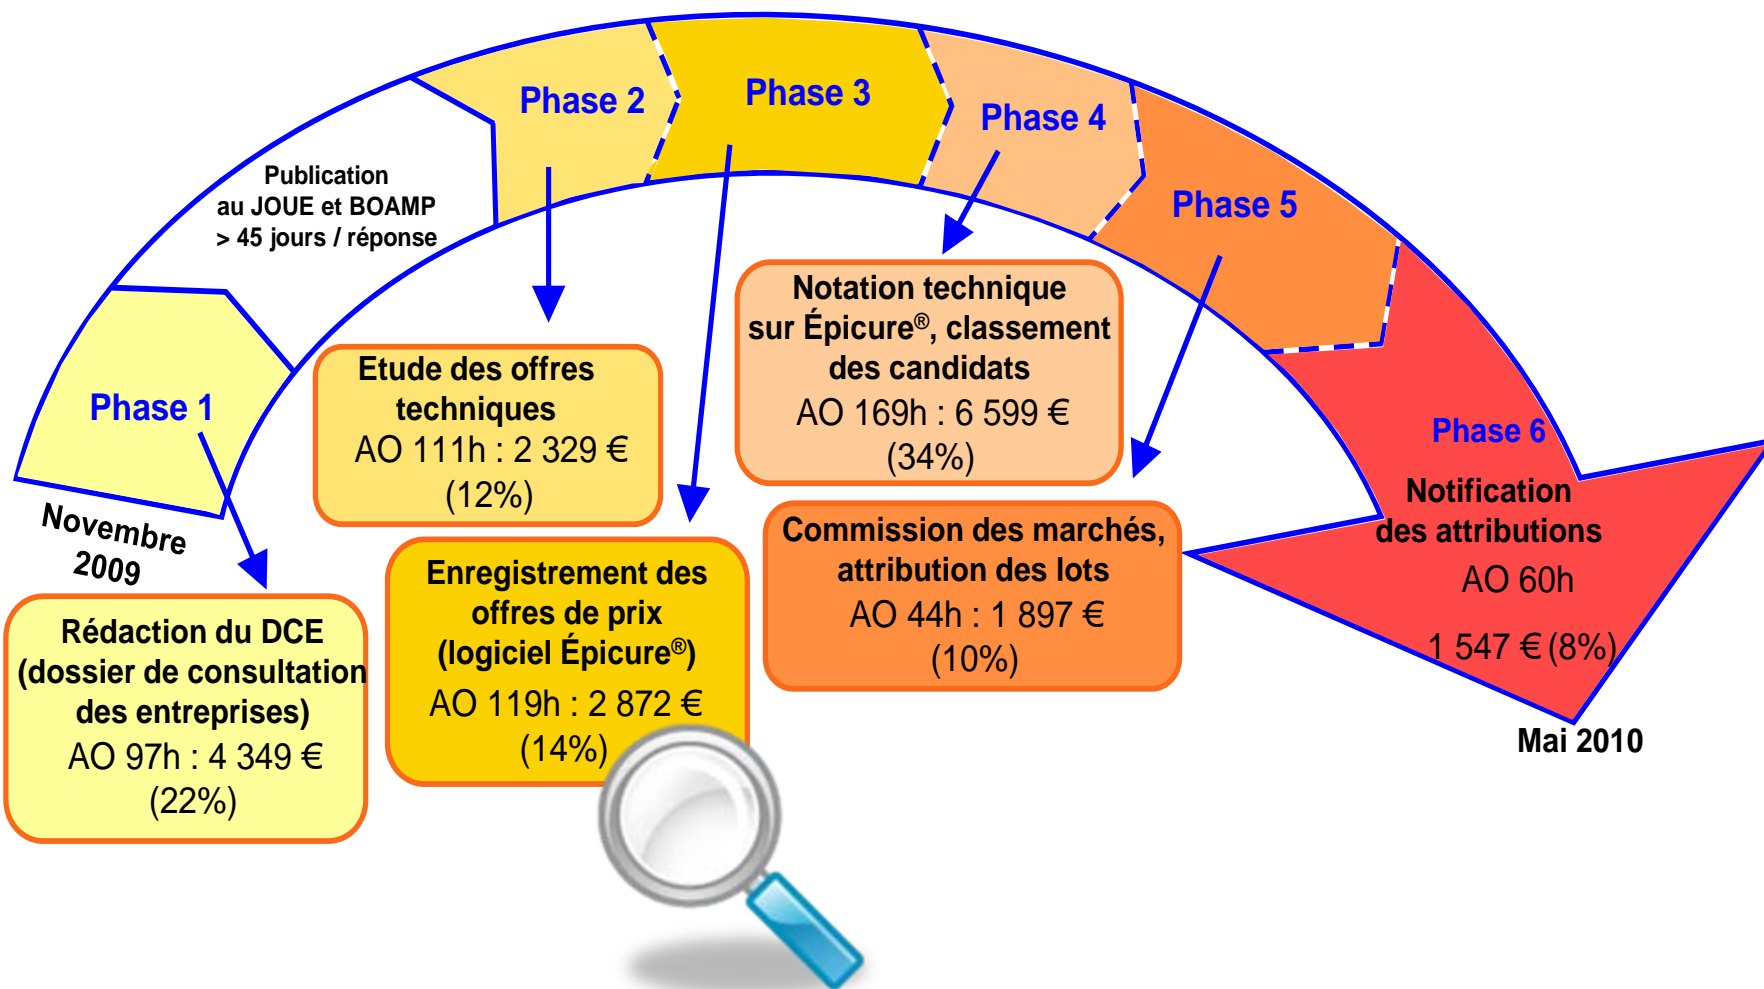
Phase 1

Publication au JOUE et BOAMP > 45 jours / réponse

Phase 2

Phase 3

Phase 4

Phase 5

Phase 6

Novembre 2009

Rédaction du DCE (dossier de consultation des entreprises)
AO 97h : 4 349 €
(22%)

Etude des offres techniques
AO 111h : 2 329 €
(12%)

Enregistrement des offres de prix (logiciel Épicure®)
AO 119h : 2 872 €
(14%)

Notation technique sur Épicure®, classement des candidats
AO 169h : 6 599 €
(34%)

Commission des marchés, attribution des lots
AO 44h : 1 897 €
(10%)

Notification des attributions
AO 60h
1 547 € (8%)

Mai 2010